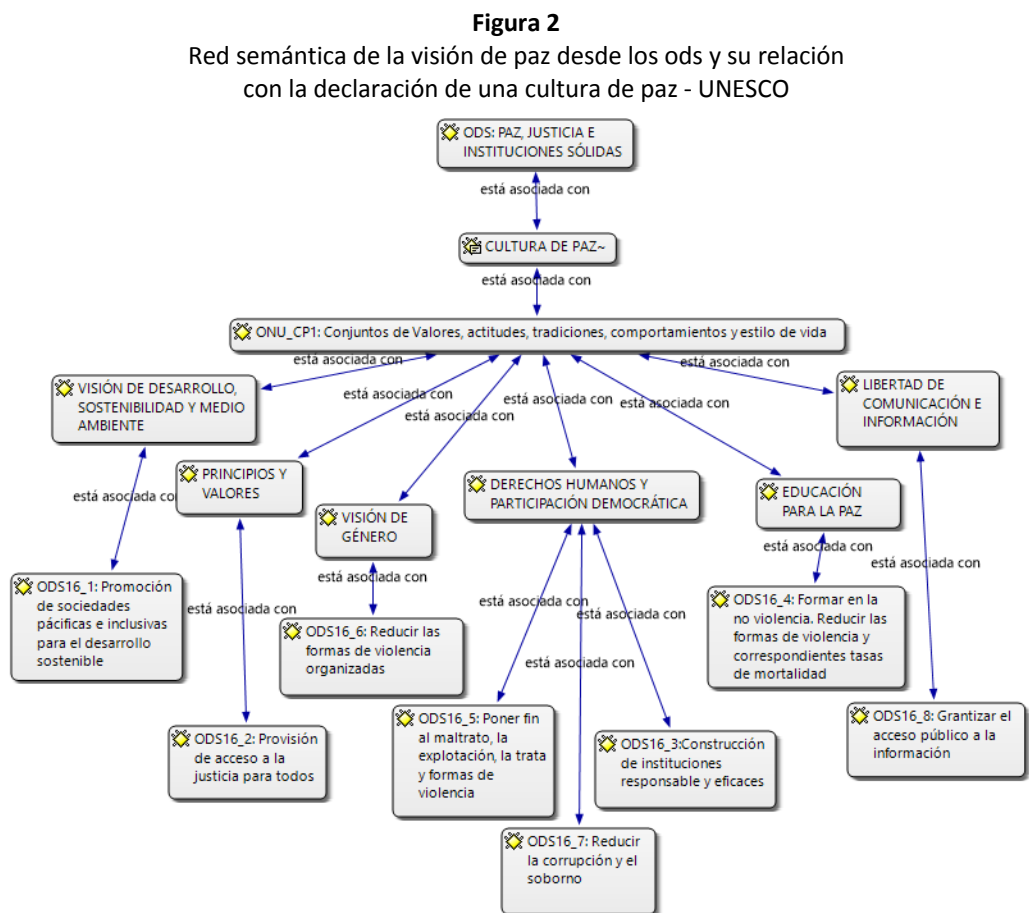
**Figura 2**
Red semántica de la visión de paz desde los ods y su relación con la declaración de una cultura de paz - UNESCO

ODS: PAZ, JUSTICIA E INSTITUCIONES SÓLIDAS

está asociada con

CULTURA DE PAZ~

está asociada con

ONU_CP1: Conjuntos de Valores, actitudes, tradiciones, comportamientos y estilo de vida

está asociada con

está asociada con

está asociada con

está asociada con

está asociada con

está asociada con

VISIÓN DE DESARROLLO, SOSTENIBILIDAD Y MEDIO AMBIENTE

LIBERTAD DE COMUNICACIÓN E INFORMACIÓN

PRINCIPIOS Y VALORES

VISIÓN DE GÉNERO

DERECHOS HUMANOS Y PARTICIPACIÓN DEMOCRÁTICA

EDUCACIÓN PARA LA PAZ

está asociada con

está asociada con

está asociada con

está asociada con

está asociada con

está asociada con

está asociada con

está asociada con

está asociada con

ODS16_1: Promoción de sociedades pácificas e inclusivas para el desarrollo sostenible

ODS16_6: Reducir las formas de violencia organizadas

ODS16_4: Formar en la no violencia. Reducir las formas de violencia y correspondientes tasas de mortalidad

ODS16_2: Provisión de acceso a la justicia para todos

ODS16_5: Poner fin al maltrato, la explotación, la trata y formas de violencia

ODS16_3:Construcción de instituciones responsable y eficaces

ODS16_8: Grantizar el acceso público a la información

ODS16_7: Reducir la corrupción y el soborno